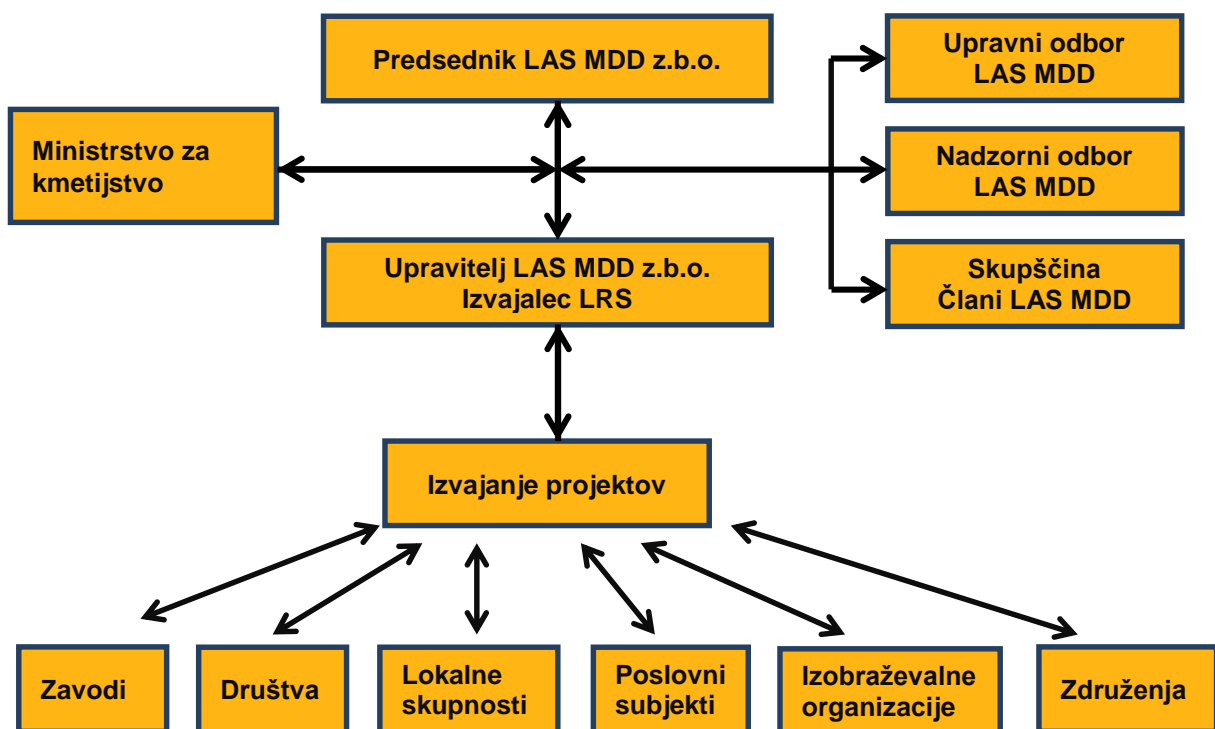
Predsednik LAS MDD z.b.o.

Upravni odbor LAS MDD

Ministrstvo za kmetijstvo

Nadzorni odbor LAS MDD

Upravitelj LAS MDD z.b.o. Izvajalec LRS

Skupščina Člani LAS MDD

Izvajanje projektov

Zavodi

Društva

Lokalne skupnosti

Poslovni subjekti

Izobraževalne organizacije

Združenja